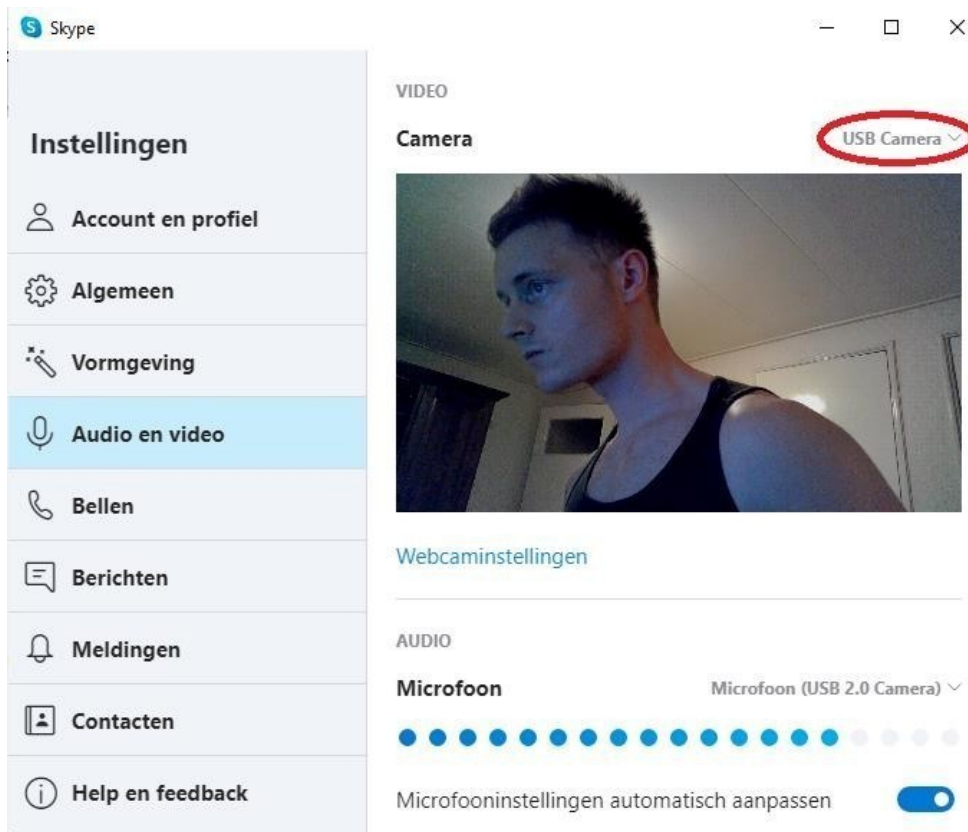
Skype

Instellingen

Account en profiel

Algemeen

Vormgeving

Audio en video

Bellen

Berichten

Meldingen

Contacten

Help en feedback

VIDEO

Camera

USB Camera

Webcaminstellingen

AUDIO

Microfoon

Microfoon (USB 2.0 Camera)

Microfooninstellingen automatisch aanpassen